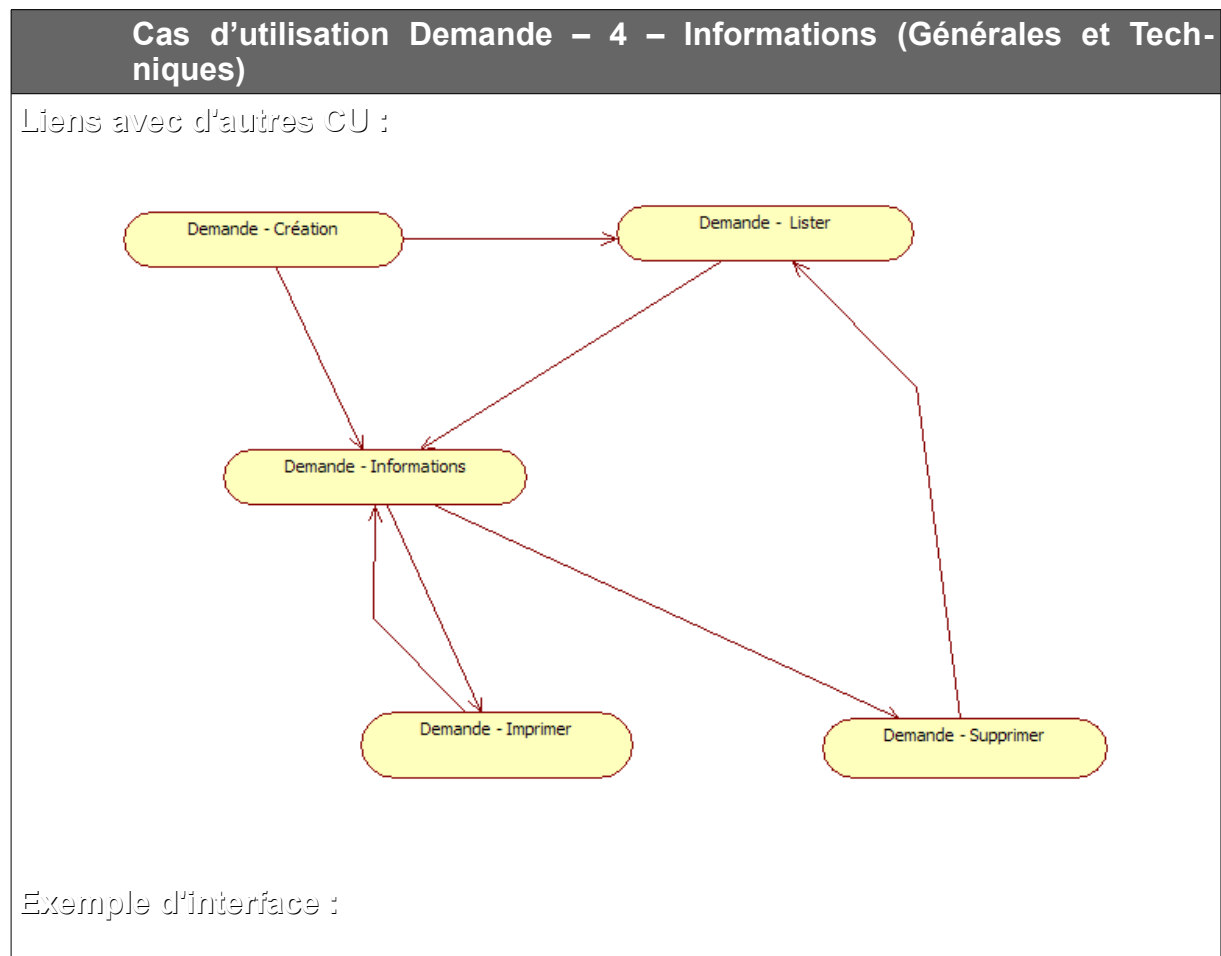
Cas d’utilisation Demande – 4 – Informations (Générales et Techniques)

Liens avec d'autres CU :

Demande - Création

Demande - Lister

Demande - Informations

Demande - Imprimer

Demande - Supprimer

Exemple d'interface :